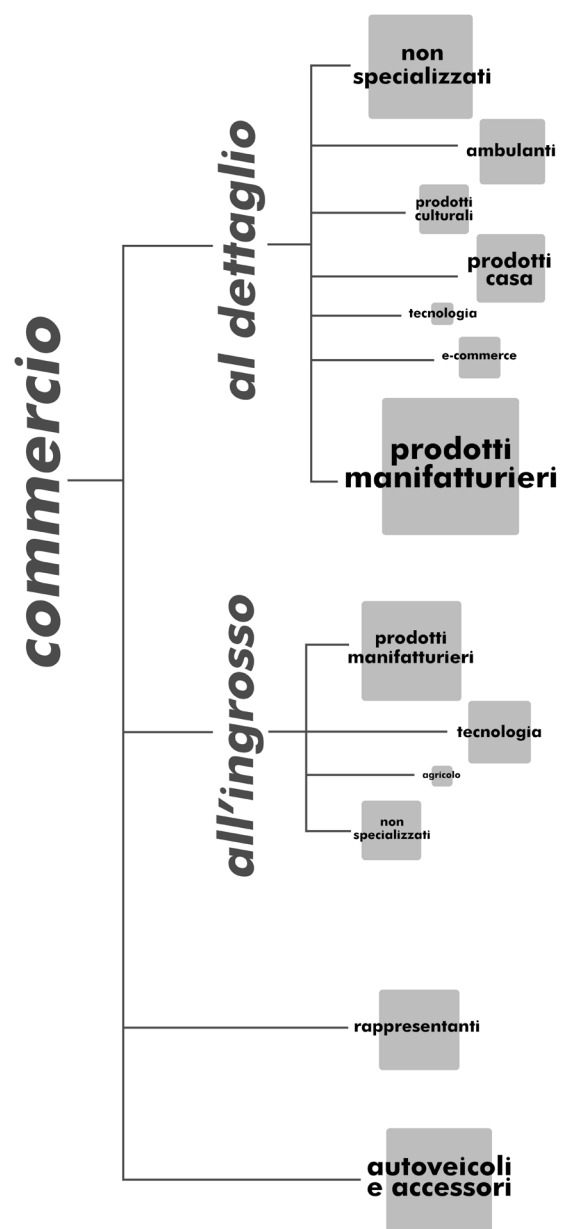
commercio

al dettaglio

non specializzati

ambulanti

prodotti culturali

prodotti casa

tecnologia

e-commerce

prodotti manifatturieri

all'ingrosso

prodotti manifatturieri

tecnologia

agricolo

non specializzati

rappresentanti

autoveicoli e accessori